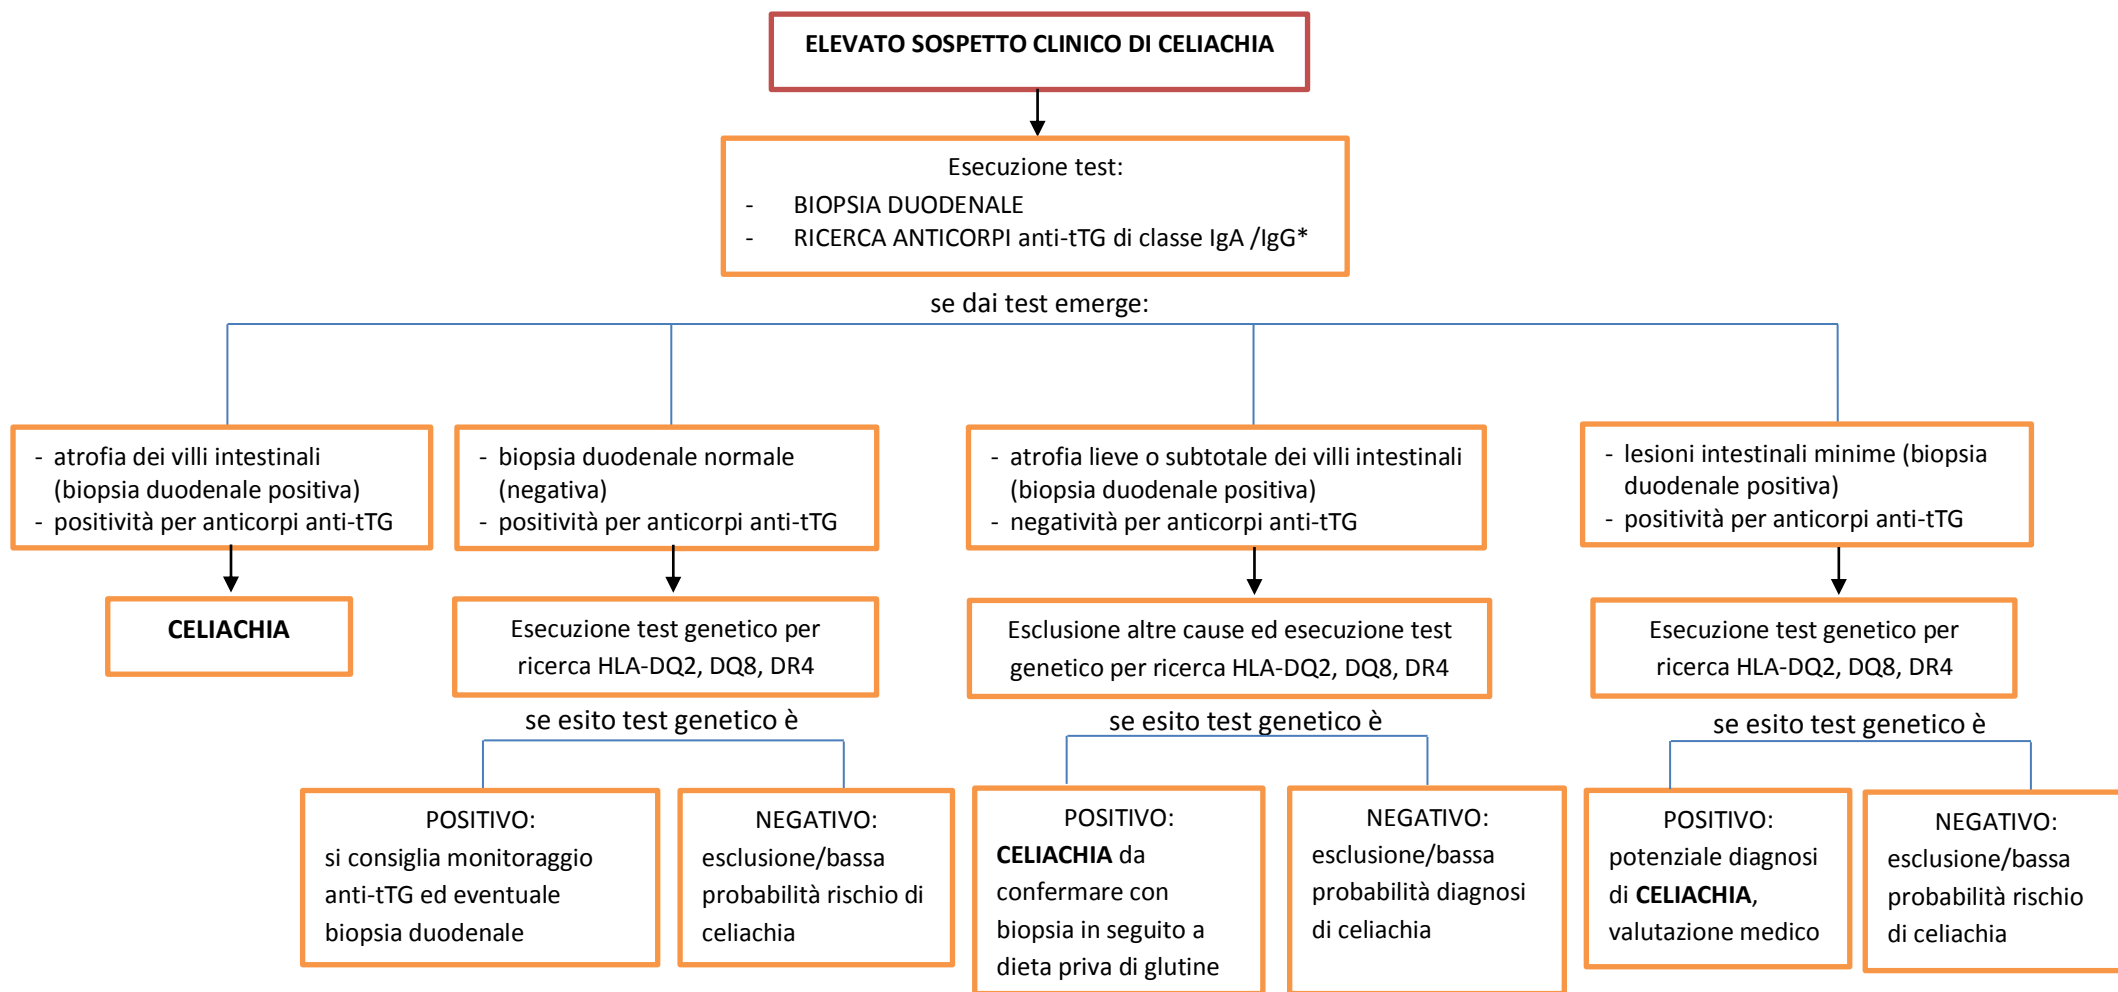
ELEVATO SOSPETTO CLINICO DI CELIACHIA

Esecuzione test:
- BIOPSIA DUODENALE
- RICERCA ANTICORPI anti-tTG di classe IgA /IgG*

se dai test emerge:

- atrofia dei villi intestinali (biopsia duodenale positiva)
- positività per anticorpi anti-tTG

CELIACHIA

- biopsia duodenale normale (negativa)
- positività per anticorpi anti-tTG

Esecuzione test genetico per ricerca HLA-DQ2, DQ8, DR4

se esito test genetico è

POSITIVO:
si consiglia monitoraggio anti-tTG ed eventuale biopsia duodenale

NEGATIVO:
esclusione/bassa probabilità rischio di celiachia

- atrofia lieve o subtotale dei villi intestinali (biopsia duodenale positiva)
- negatività per anticorpi anti-tTG

Esclusione altre cause ed esecuzione test genetico per ricerca HLA-DQ2, DQ8, DR4

se esito test genetico è

POSITIVO:
CELIACHIA da confermare con biopsia in seguito a dieta priva di glutine

NEGATIVO:
esclusione/bassa probabilità diagnosi di celiachia

- lesioni intestinali minime (biopsia duodenale positiva)
- positività per anticorpi anti-tTG

Esecuzione test genetico per ricerca HLA-DQ2, DQ8, DR4

se esito test genetico è

POSITIVO:
potenziale diagnosi di CELIACHIA, valutazione medico

NEGATIVO:
esclusione/bassa probabilità rischio di celiachia